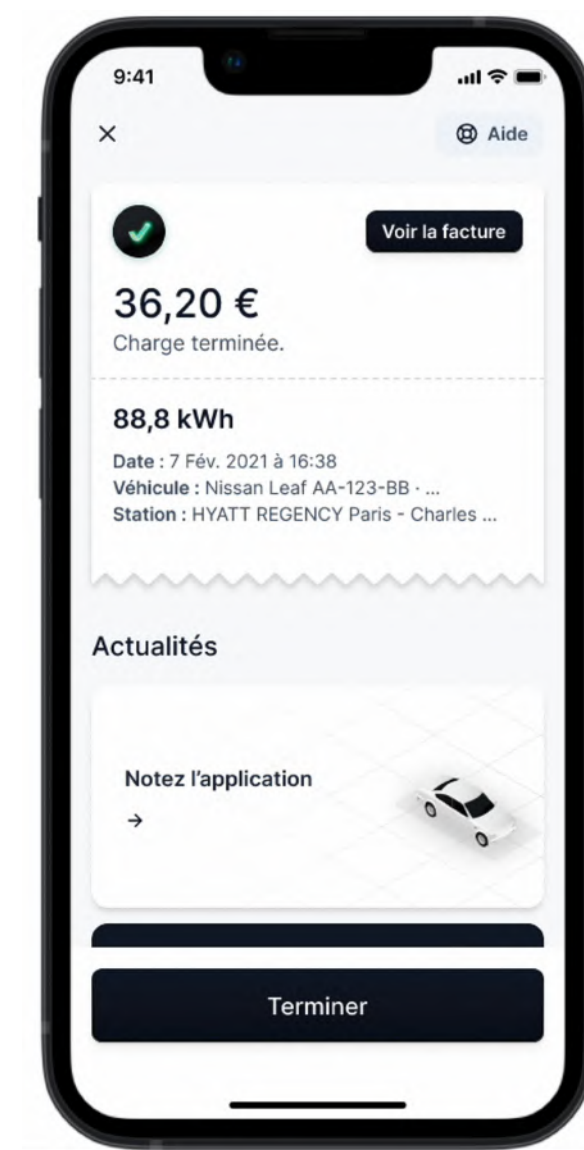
9:41

×

Aide

Voir la facture

36,20 €
Charge terminée.

88,8 kWh

Date : 7 Fév. 2021 à 16:38
Véhicule : Nissan Leaf AA-123-BB · ...
Station : HYATT REGENCY Paris - Charles ...

Actualités

Notez l'application
→

Terminer